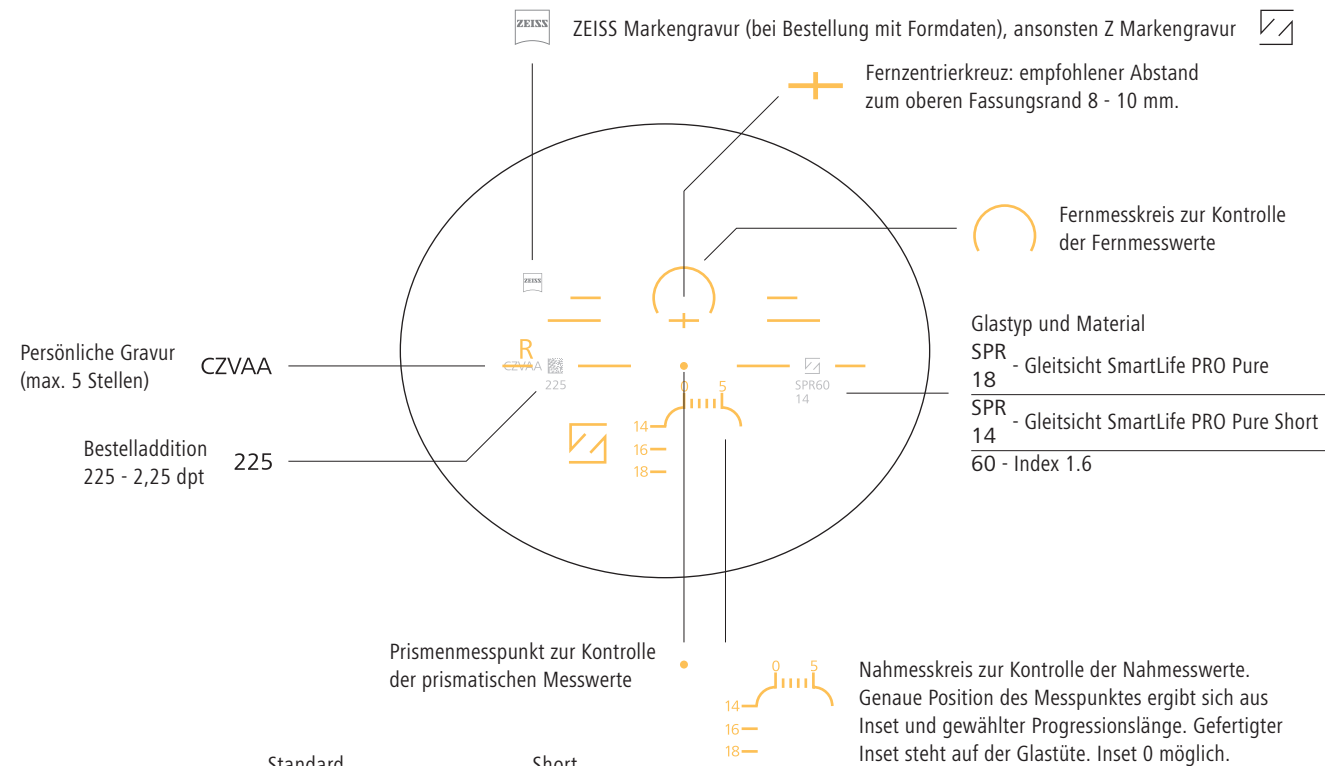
ZEISS

ZEISS Markengravur (bei Bestellung mit Formdaten), ansonsten Z Markengravur

Fernzentrierkreuz: empfohlener Abstand zum oberen Fassungsrand 8 - 10 mm.

Fernmesskreis zur Kontrolle der Fernmesswerte

ZEISS

R

Persönliche Gravur (max. 5 Stellen)

CZVAA

CZVAA

225

0 5

SPR60
14

Glastyp und Material

SPR
18 - Gleitsicht SmartLife PRO Pure

SPR
14 - Gleitsicht SmartLife PRO Pure Short

60 - Index 1.6

14
16
18

Bestelladdition 225 - 2,25 dpt

225

Prismenmesspunkt zur Kontrolle der prismatischen Messwerte

0 5
14
16
18

Nahmesskreis zur Kontrolle der Nahmesswerte. Genaue Position des Messpunktes ergibt sich aus Inset und gewählter Progressionslänge. Gefertigter Inset steht auf der Glastüte. Inset 0 möglich.

Standard

Short